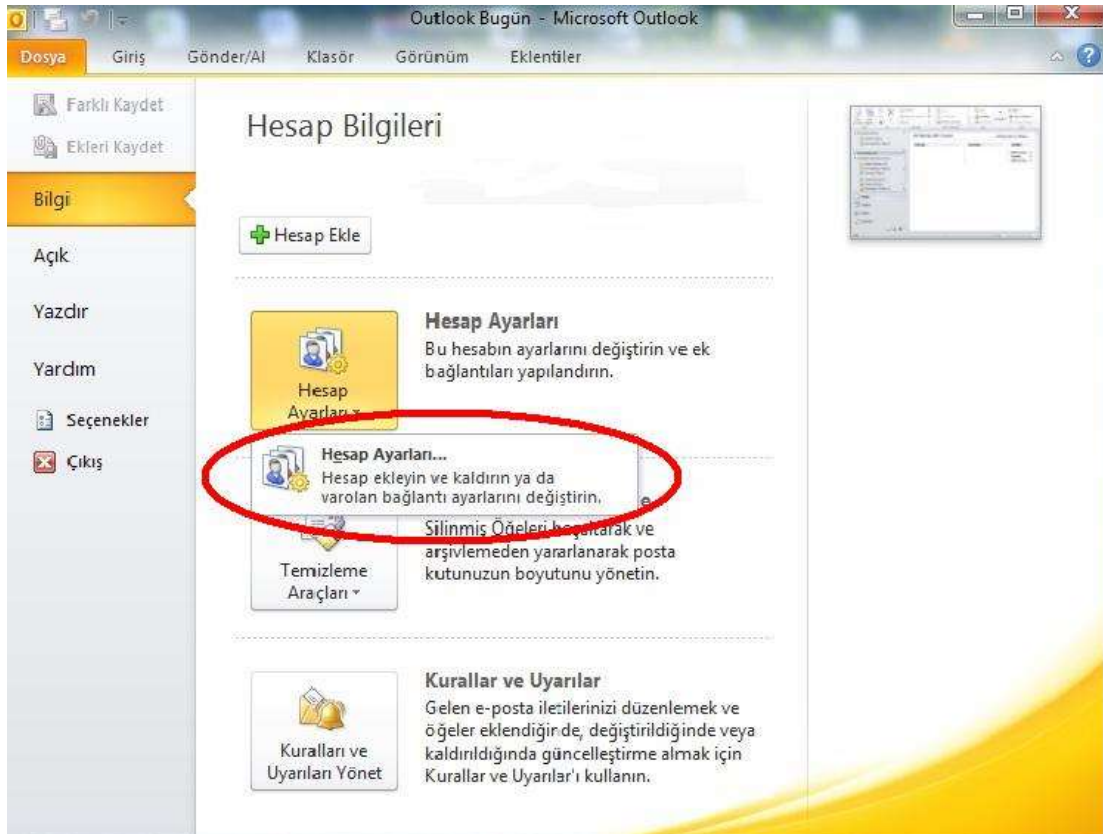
Outlook Bugün - Microsoft Outlook

Dosya Giriş Gönder/Al Klasör Görünüm Eklentiler

Farklı Kaydet
Ekleri Kaydet
Bilgi
Açık
Yazdır
Yardım
Seçenekler
Çıkış

Hesap Bilgileri

Hesap Ekle

Hesap Ayarları
Hesap Ayarları
Bu hesabın ayarlarını değiştirin ve ek bağlantıları yapılandırın.

Hesap Ayarları...
Hesap ekleyin ve kaldırın ya da varolan bağlantı ayarlarını değiştirin.

Temizleme Araçları
Silinmiş Öğeleri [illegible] ve arşivlemeden yararlanarak posta kutunuzun boyutunu yönetin.

Kuralları ve Uyarıları Yönet
Kurallar ve Uyarılar
Gelen e-posta iletilerinizi düzenlemek ve öğeler eklendiğinde, değiştirildiğinde veya kaldırıldığında güncelleştirme almak için Kurallar ve Uyarılar'ı kullanın.